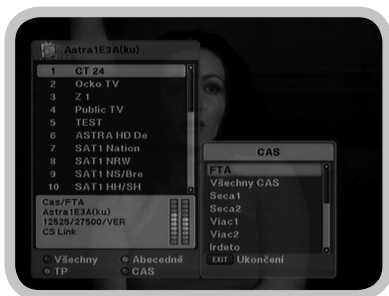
Astra1E3A(ku)

1 CT 24
2 Ocko TV
3 Z 1
4 Public TV
5 TEST
6 ASTRA HD De
7 SAT1 Nation
8 SAT1 NRW
9 SAT1 NS/Bre
10 SAT1 HH/SH

Cas/FTA
Astra1E3A(ku)
12525/27500/VER
CS Link

Všechny
Abecedně
TP
CAS

CAS
FTA
Všechny CAS
Seca1
Seca2
Viac1
Viac2
Irdeto

EXIT Ukončení